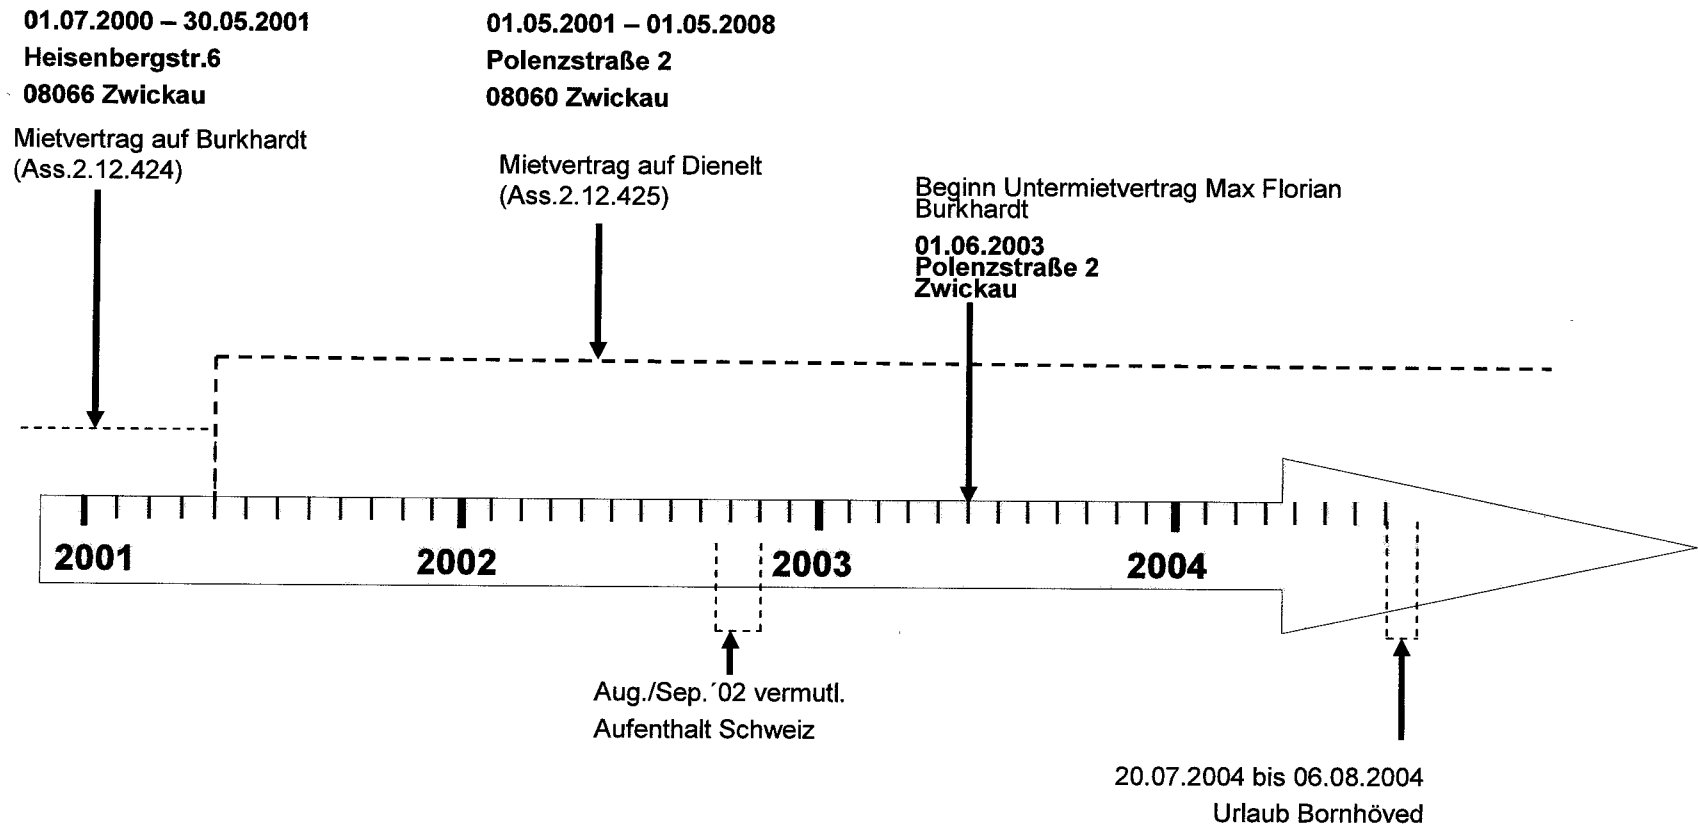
01.07.2000 – 30.05.2001
Heisenbergstr.6
08066 Zwickau

01.05.2001 – 01.05.2008
Polenzstraße 2
08060 Zwickau

Mietvertrag auf Burkhardt (Ass.2.12.424)

Mietvertrag auf Dienelt (Ass.2.12.425)

Beginn Untermietvertrag Max Florian Burkhardt

01.06.2003
Polenzstraße 2
Zwickau

2001

2002

2003

2004

Aug./Sep.´02 vermutl.
Aufenthalt Schweiz

20.07.2004 bis 06.08.2004
Urlaub Bornhöved